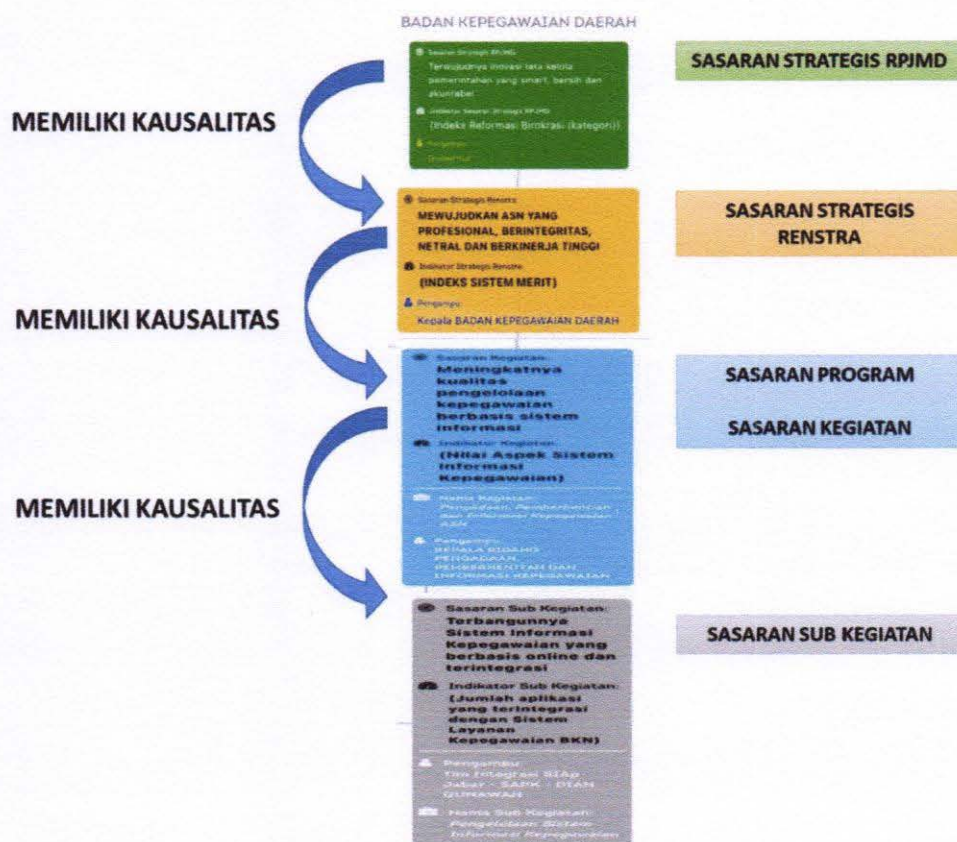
BADAN KEPEGAWAIAN DAERAH

Sasaran Strategis RPJMD
Terwujudnya inovasi tata kelola pemerintahan yang smart, bersih dan akuntabel
Indikator Sasaran Strategis RPJMD
(Indeks Reformasi Birokrasi (kategori))
Pengampu
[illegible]

SASARAN STRATEGIS RPJMD

MEMILIKI KAUSALITAS

Sasaran Strategis Renstra
MEWUJUDKAN ASN YANG PROFESIONAL, BERINTEGRITAS, NETRAL DAN BERKINERJA TINGGI
Indikator Strategis Renstra
(INDEKS SISTEM MERIT)
Pengampu
Kepala BADAN KEPEGAWAIAN DAERAH

SASARAN STRATEGIS RENSTRA

MEMILIKI KAUSALITAS

Sasaran Kegiatan:
Meningkatnya kualitas pengelolaan kepegawaian berbasis sistem informasi
Indikator Kegiatan:
(Nilai Aspek Sistem Informasi Kepegawaian)
Nama Kegiatan:
Pengadaan, Pemberhentian dan Informasi Kepegawaian ASN
Pengampu:
KEPALA BIDANG PENGADAAN, PEMBERHENTIAN DAN INFORMASI KEPEGAWAIAN

SASARAN PROGRAM

SASARAN KEGIATAN

MEMILIKI KAUSALITAS

Sasaran Sub Kegiatan:
Terbangunnya Sistem Informasi Kepegawaian yang berbasis online dan terintegrasi
Indikator Sub Kegiatan:
(Jumlah aplikasi yang terintegrasi dengan Sistem Layanan Kepegawaian BKN)
Pengampu:
Tim Integrasi SIAP Jabar - SAPK - DIAN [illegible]
Nama Sub Kegiatan:
Pengelolaan Sistem Informasi Kepegawaian

SASARAN SUB KEGIATAN